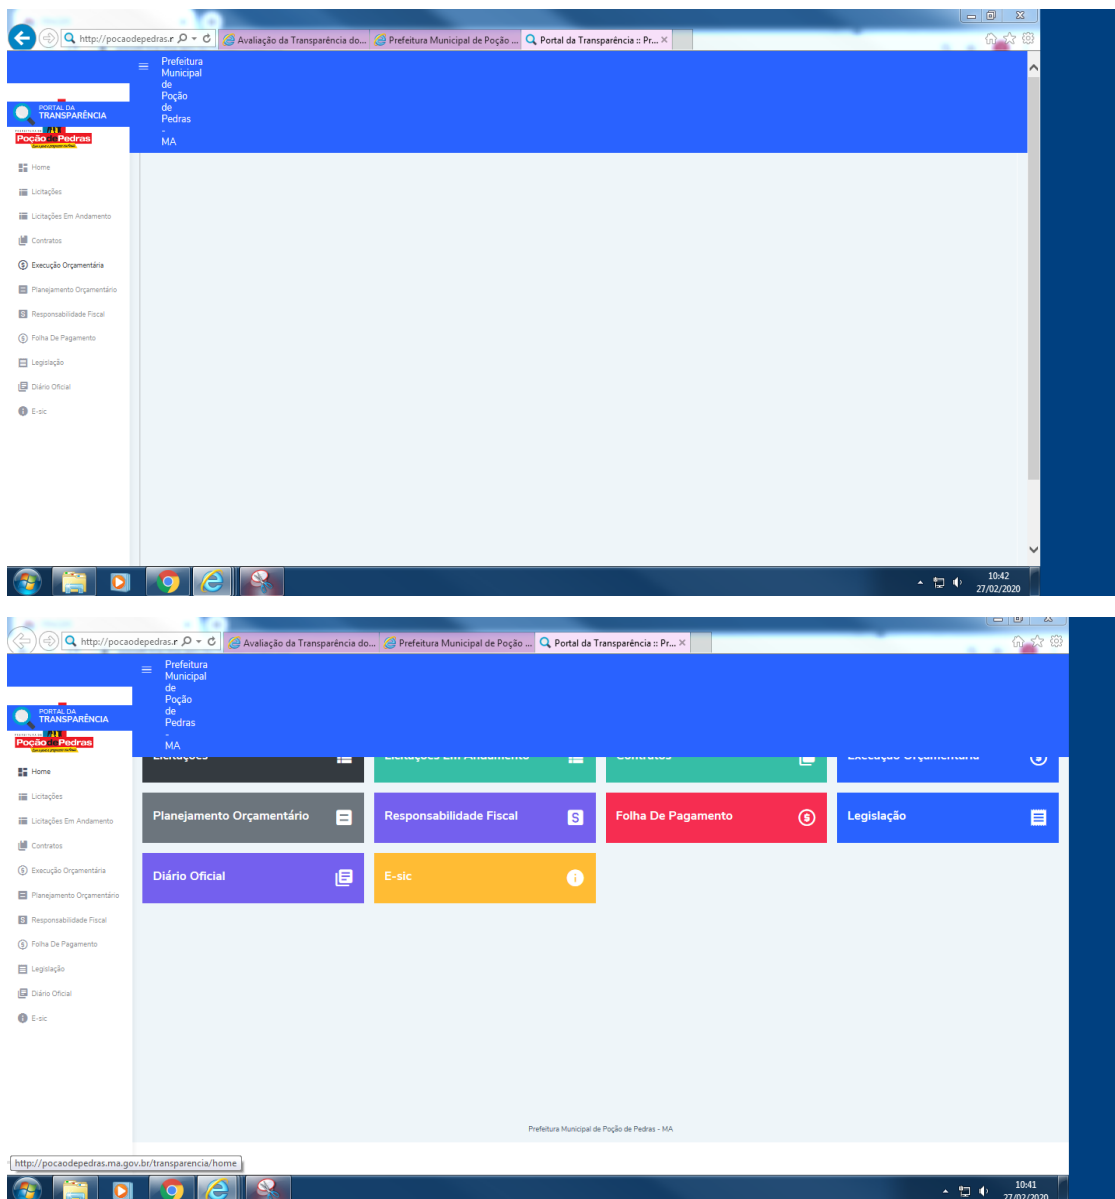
http://pocaodepedras.r
Avaliação da Transparência do...
Prefeitura Municipal de Poção ...
Portal da Transparência :: Pr...

Prefeitura Municipal de Poção de Pedras - MA

PORTAL DA TRANSPARÊNCIA
Poção de Pedras

Home
Licitações
Licitações Em Andamento
Contratos
Execução Orçamentária
Planejamento Orçamentário
Responsabilidade Fiscal
Folha De Pagamento
Legislação
Diário Oficial
E-sic

10:42
27/02/2020

http://pocaodepedras.r
Avaliação da Transparência do...
Prefeitura Municipal de Poção ...
Portal da Transparência :: Pr...

Prefeitura Municipal de Poção de Pedras - MA

PORTAL DA TRANSPARÊNCIA
Poção de Pedras

Home
Licitações
Licitações Em Andamento
Contratos
Execução Orçamentária
Planejamento Orçamentário
Responsabilidade Fiscal
Folha De Pagamento
Legislação
Diário Oficial
E-sic

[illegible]
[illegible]
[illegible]
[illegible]
Planejamento Orçamentário
Responsabilidade Fiscal
Folha De Pagamento
Legislação
Diário Oficial
E-sic

Prefeitura Municipal de Poção de Pedras - MA

http://pocaodepedras.ma.gov.br/transparencia/home

10:41
27/02/2020